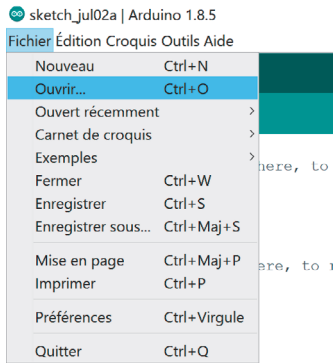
sketch_jul02a | Arduino 1.8.5

Fichier Édition Croquis Outils Aide

Nouveau Ctrl+N
Ouvrir... Ctrl+O
Ouvert récemment
Carnet de croquis
Exemples
Fermer Ctrl+W
Enregistrer Ctrl+S
Enregistrer sous... Ctrl+Maj+S
Mise en page Ctrl+Maj+P
Imprimer Ctrl+P
Préférences Ctrl+Virgule
Quitter Ctrl+Q

here, to

here, to r